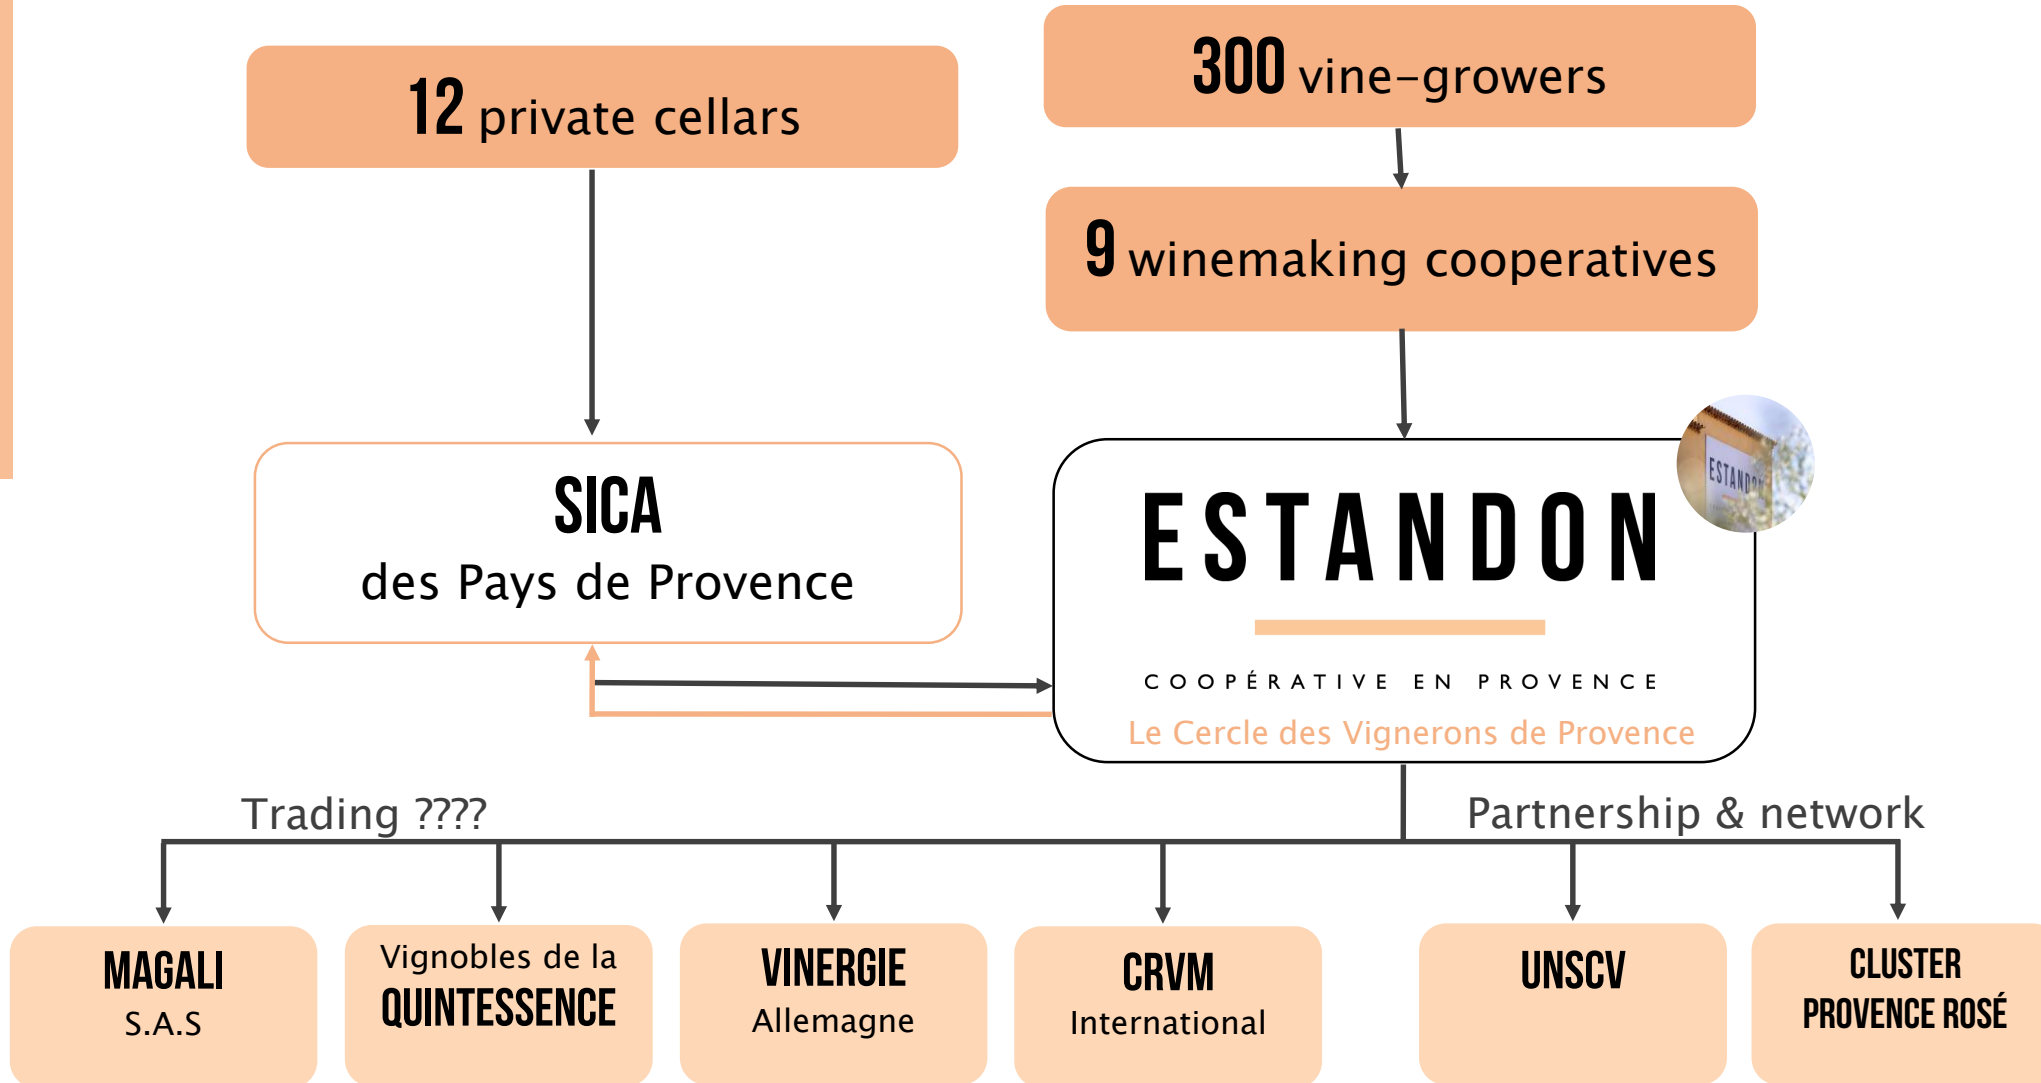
12 private cellars

300 vine-growers

9 winemaking cooperatives

SICA
des Pays de Provence

ESTANDON

COOPÉRATIVE EN PROVENCE

Le Cercle des Vignerons de Provence

ESTANDON

Trading ????

Partnership & network

MAGALI
S.A.S

Vignobles de la
QUINTESSENCE

VINERGIE
Allemagne

CRVM
International

UNSCV

CLUSTER
PROVENCE ROSÉ